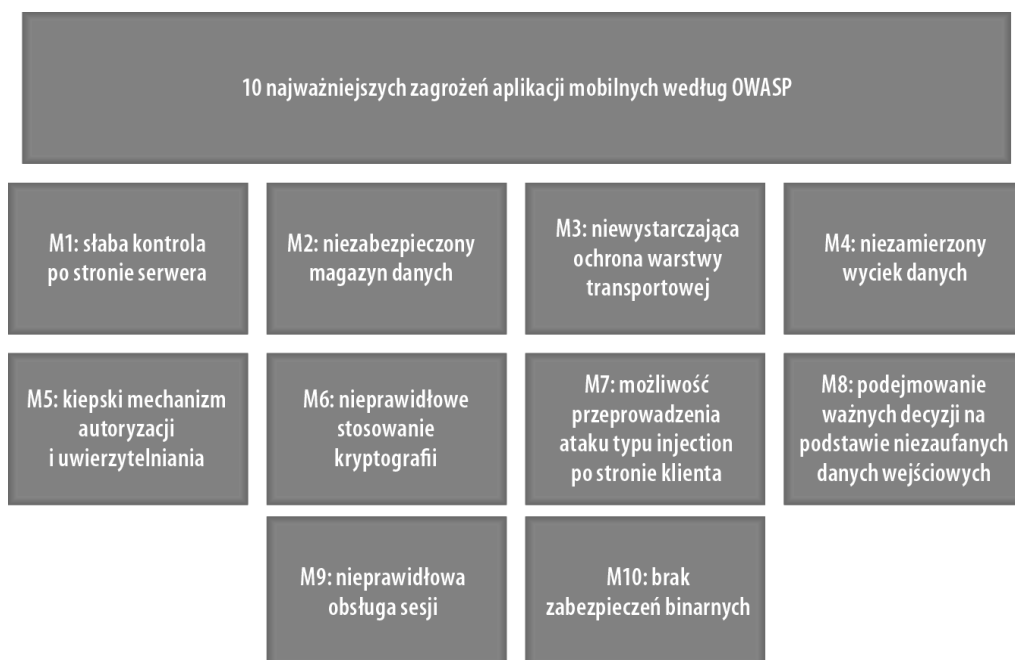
10 najważniejszych zagrożeń aplikacji mobilnych według OWASP

M1: słaba kontrola po stronie serwera

M2: niezabezpieczony magazyn danych

M3: niewystarczająca ochrona warstwy transportowej

M4: niezamierzony wyciek danych

M5: kiepski mechanizm autoryzacji i uwierzytelniania

M6: nieprawidłowe stosowanie kryptografii

M7: możliwość przeprowadzenia ataku typu injection po stronie klienta

M8: podejmowanie ważnych decyzji na podstawie niezaufanych danych wejściowych

M9: nieprawidłowa obsługa sesji

M10: brak zabezpieczeń binarnych